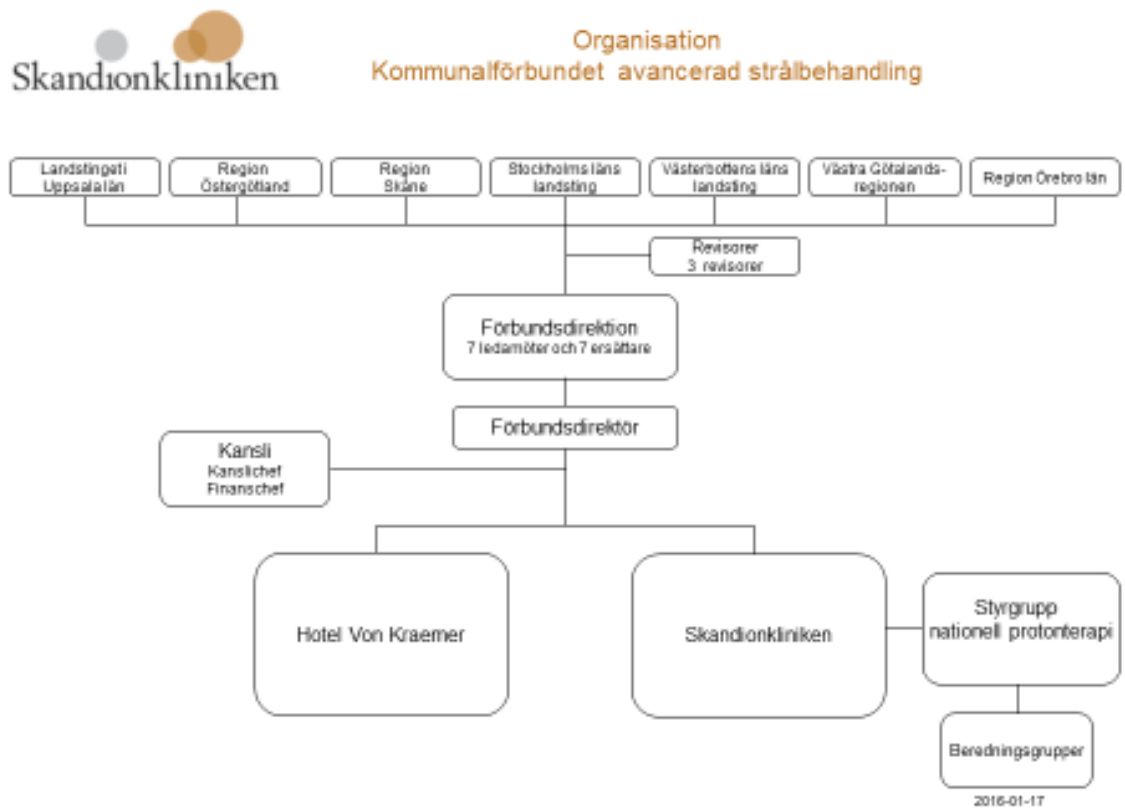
Skandionkliniken

Organisation
Kommunalförbundet avancerad strålbehandling

Landstinget i Uppsala län

Region Östergötland

Region Skåne

Stockholms läns landsting

Västerbottens läns landsting

Västra Götalandsregionen

Region Örebro län

Revisorer
3 revisorer

Förbundsdirektion
7 ledamöter och 7 ersättare

Förbundsdirektör

Kansli
Kanslichef
Finanschef

Hotel Von Kraemer

Skandionkliniken

Styrgrupp nationell protonterapi

Beredningsgrupper

2016-01-17